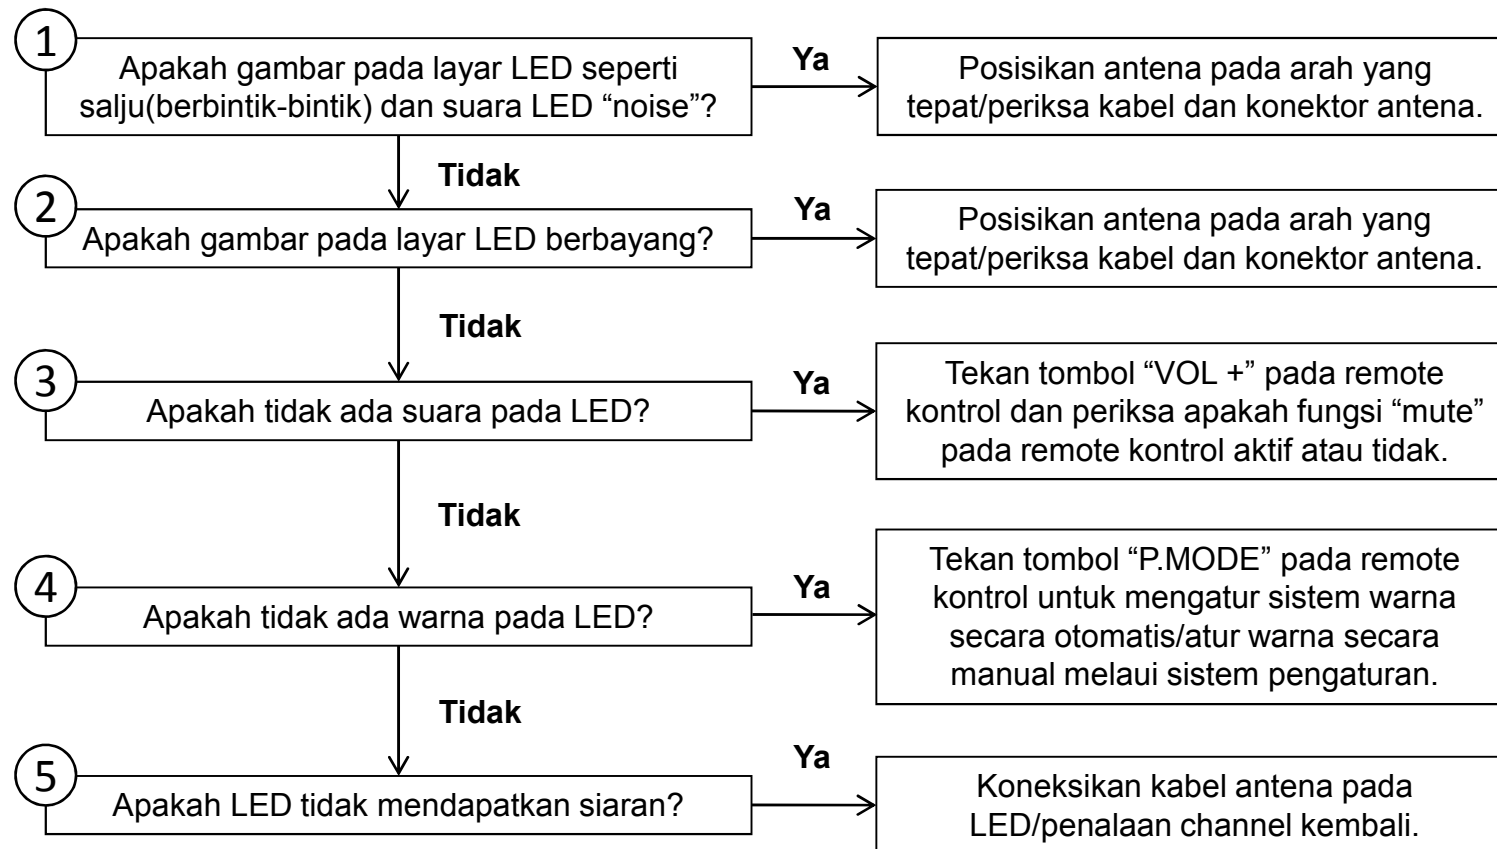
1

Apakah gambar pada layar LED seperti salju(berbintik-bintik) dan suara LED “noise”?

Ya

Posisikan antena pada arah yang tepat/periksa kabel dan konektor antena.

Tidak

2

Apakah gambar pada layar LED berbayang?

Ya

Posisikan antena pada arah yang tepat/periksa kabel dan konektor antena.

Tidak

3

Apakah tidak ada suara pada LED?

Ya

Tekan tombol “VOL +” pada remote kontrol dan periksa apakah fungsi “mute” pada remote kontrol aktif atau tidak.

Tidak

4

Apakah tidak ada warna pada LED?

Ya

Tekan tombol “P.MODE” pada remote kontrol untuk mengatur sistem warna secara otomatis/atur warna secara manual melaui sistem pengaturan.

Tidak

5

Apakah LED tidak mendapatkan siaran?

Ya

Koneksikan kabel antena pada LED/penalaan channel kembali.